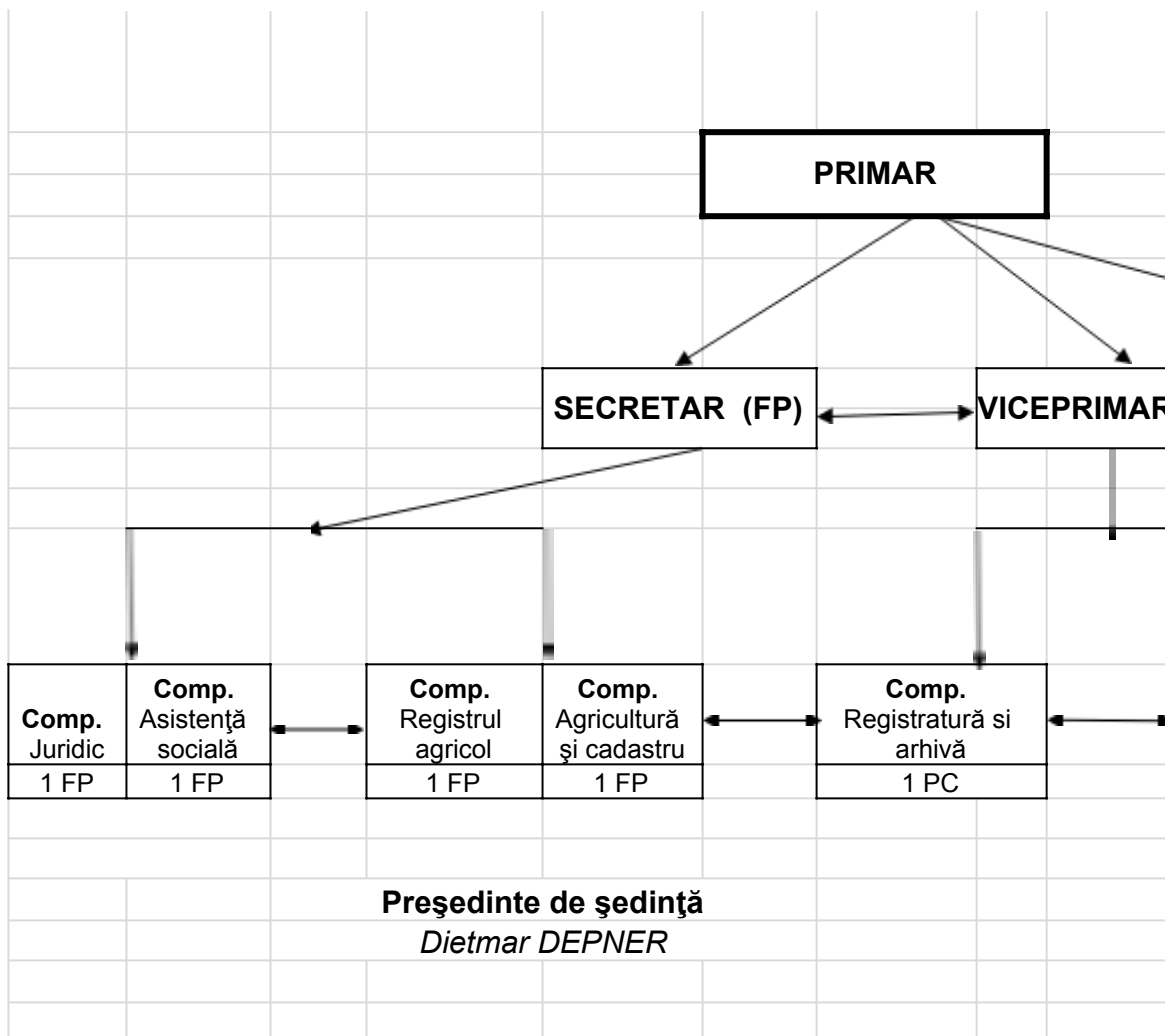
PRIMAR

SECRETAR (FP)

VICEPRIMAR

Comp. Juridic
1 FP

Comp. Asistenţă socială
1 FP

Comp. Registrul agricol
1 FP

Comp. Agricultură şi cadastru
1 FP

Comp. Registratură si arhivă
1 PC

Preşedinte de şedinţă
Dietmar DEPNER